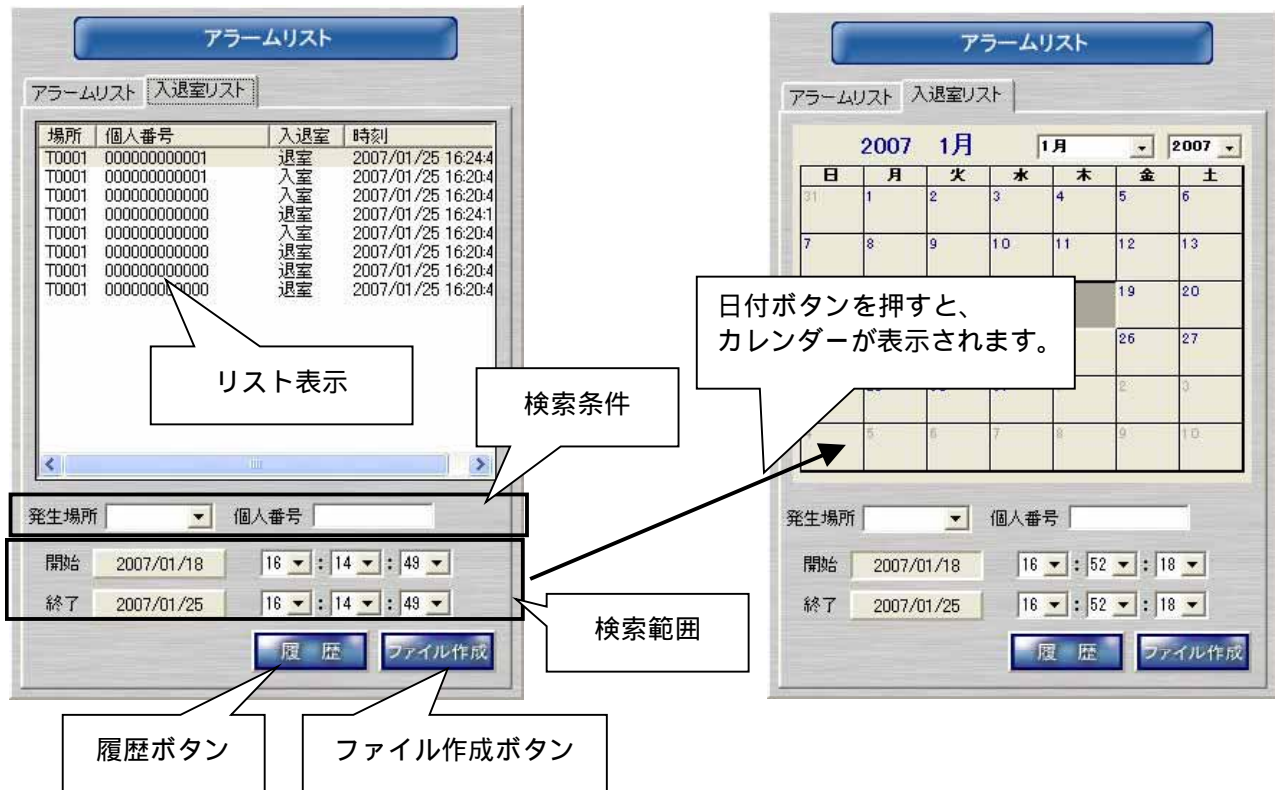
アラームリスト

アラームリスト　入退室リスト

| 場所 | 個人番号 | 入退室 | 時刻 |
|---|---|---|---|
| T0001 | 000000000001 | 退室 | 2007/01/25 16:24:4 |
| T0001 | 000000000001 | 入室 | 2007/01/25 16:20:4 |
| T0001 | 000000000000 | 入室 | 2007/01/25 16:20:4 |
| T0001 | 000000000000 | 退室 | 2007/01/25 16:24:1 |
| T0001 | 000000000000 | 入室 | 2007/01/25 16:20:4 |
| T0001 | 000000000000 | 退室 | 2007/01/25 16:20:4 |
| T0001 | 000000000000 | 退室 | 2007/01/25 16:20:4 |
| T0001 | 000000000000 | 退室 | 2007/01/25 16:20:4 |

リスト表示

検索条件

発生場所　個人番号

開始　2007/01/18　16 : 14 : 49

終了　2007/01/25　16 : 14 : 49

検索範囲

履　歴　ファイル作成

履歴ボタン

ファイル作成ボタン

アラームリスト

アラームリスト　入退室リスト

2007　1月　1月　2007

| 日 | 月 | 火 | 水 | 木 | 金 | 土 |
|---|---|---|---|---|---|---|
| 31 | 1 | 2 | 3 | 4 | 5 | 6 |
| 7 | 8 | 9 | 10 | 11 | 12 | 13 |
| | | | | | 19 | 20 |
| | | | | | 26 | 27 |
| | | | | | 2 | 3 |
| | 5 | 6 | 7 | 8 | 9 | 10 |

日付ボタンを押すと、
カレンダーが表示されます。

発生場所　個人番号

開始　2007/01/18　16 : 52 : 18

終了　2007/01/25　16 : 52 : 18

履　歴　ファイル作成